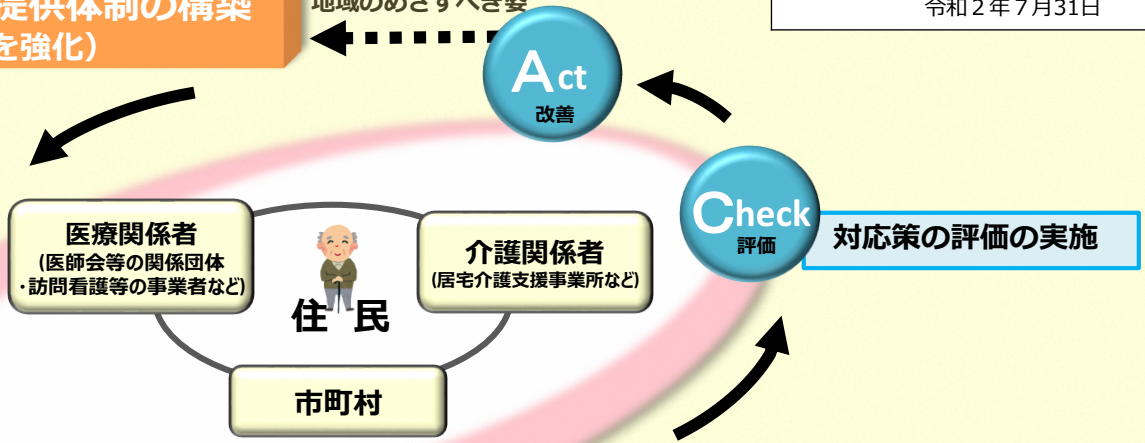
提供体制の構築
を強化）

地域のめざすべき姿

令和２年７月31日

Act
改善

Check
評価

対応策の評価の実施

医療関係者
（医師会等の関係団体
・訪問看護等の事業者など）

介護関係者
（居宅介護支援事業所など）

住民

市町村